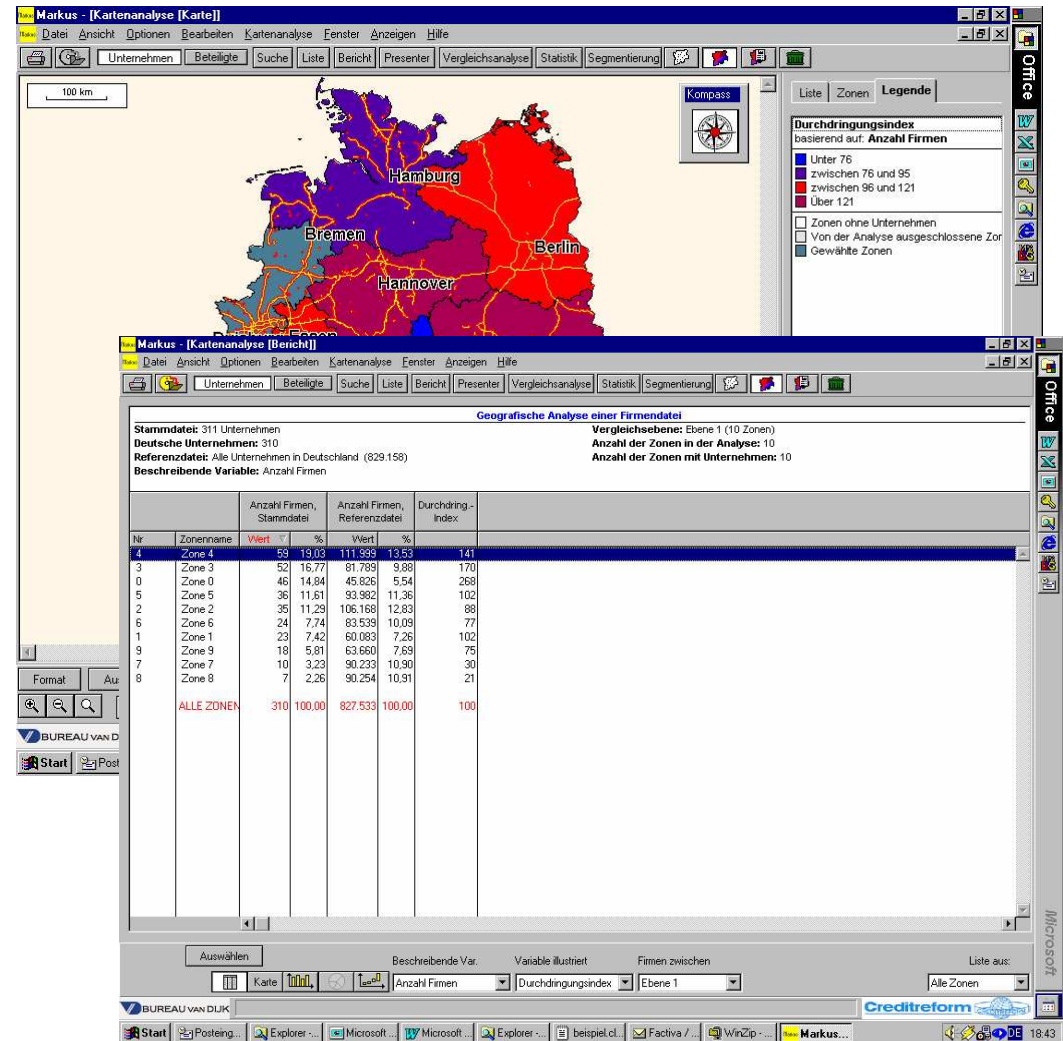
Markus - [Kartenanalyse [Karte]]
Datei Ansicht Optionen Bearbeiten Kartenanalyse Fenster Anzeigen Hilfe
Unternehmen Beteiligte Suche Liste Bericht Presenter Vergleichsanalyse Statistik Segmentierung

100 km
Kompass
Hamburg
Bremen
Berlin
Hannover

Liste Zonen Legende
Durchdringungsindex
basierend auf: Anzahl Firmen
Unter 76
zwischen 76 und 95
zwischen 96 und 121
Über 121
Zonen ohne Unternehmen
Von der Analyse ausgeschlossene Zor
Gewählte Zonen

Office

Format Au
BUREAU VAN D
Start Post

Markus - [Kartenanalyse [Bericht]]
Datei Ansicht Optionen Bearbeiten Kartenanalyse Fenster Anzeigen Hilfe
Unternehmen Beteiligte Suche Liste Bericht Presenter Vergleichsanalyse Statistik Segmentierung

Geografische Analyse einer Firmendatei
Stammdatei: 311 Unternehmen
Deutsche Unternehmen: 310
Referenzdatei: Alle Unternehmen in Deutschland (829.158)
Beschreibende Variable: Anzahl Firmen
Vergleichsebene: Ebene 1 (10 Zonen)
Anzahl der Zonen in der Analyse: 10
Anzahl der Zonen mit Unternehmen: 10

| | | Anzahl Firmen, Stammdatei | | Anzahl Firmen, Referenzdatei | | Durchdring.-Index |
|---|---|---|---|---|---|---|
| Nr | Zonenname | Wert | % | Wert | % | |
| 4 | Zone 4 | 59 | 19,03 | 111.999 | 13,53 | 141 |
| 3 | Zone 3 | 52 | 16,77 | 81.789 | 9,88 | 170 |
| 0 | Zone 0 | 46 | 14,84 | 45.826 | 5,54 | 268 |
| 5 | Zone 5 | 36 | 11,61 | 93.982 | 11,36 | 102 |
| 2 | Zone 2 | 35 | 11,29 | 106.168 | 12,83 | 88 |
| 6 | Zone 6 | 24 | 7,74 | 83.539 | 10,09 | 77 |
| 1 | Zone 1 | 23 | 7,42 | 60.083 | 7,26 | 102 |
| 9 | Zone 9 | 18 | 5,81 | 63.660 | 7,69 | 75 |
| 7 | Zone 7 | 10 | 3,23 | 90.233 | 10,90 | 30 |
| 8 | Zone 8 | 7 | 2,26 | 90.254 | 10,91 | 21 |
| | ALLE ZONEN | 310 | 100,00 | 827.533 | 100,00 | 100 |

Auswählen
Karte
Beschreibende Var. Anzahl Firmen
Variable illustriert Durchdringungsindex
Firmen zwischen Ebene 1
Liste aus: Alle Zonen
BUREAU VAN DIJK
Creditreform
Microsoft
Start Posteing... Explorer -... Microsoft ... Microsoft ... Explorer -... beispiel.cl... Factiva /... WinZip -... Markus...
DE 18:43